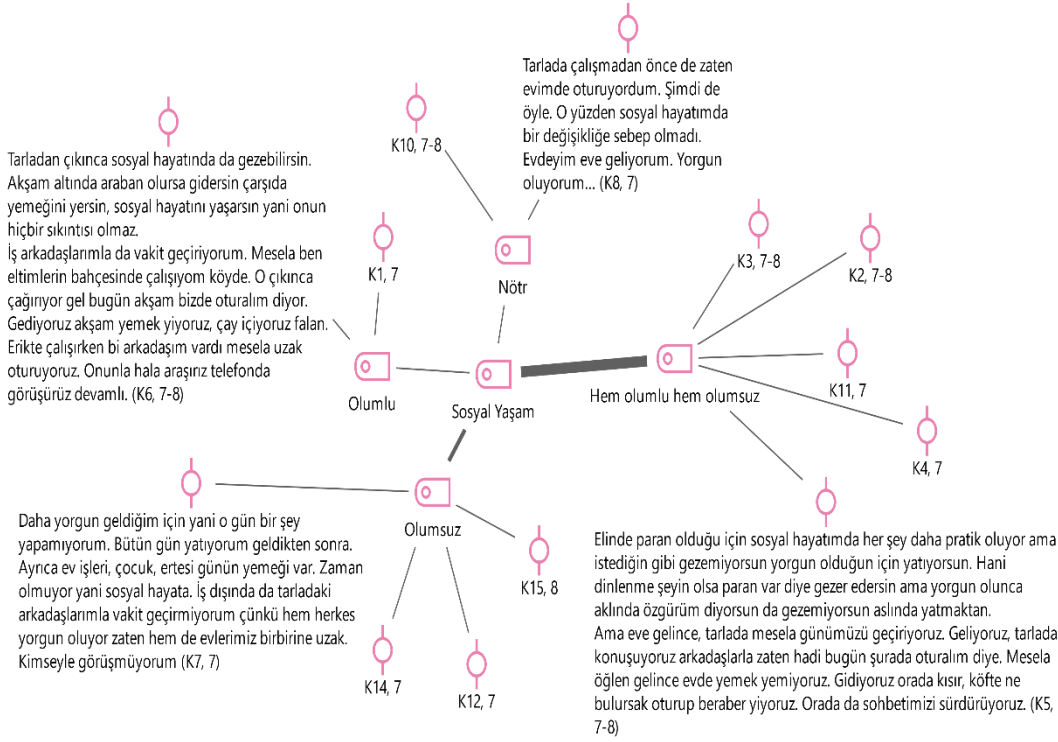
Tarlada çalışmadan önce de zaten evimde oturuyordum. Şimdi de öyle. O yüzden sosyal hayatımda bir değişikliğe sebep olmadı. Evdeyim eve geliyorum. Yorgun oluyorum... (K8, 7)

K10, 7-8

Nötr

Tarladan çıkınca sosyal hayatında da gezebilirsin. Akşam altında araban olursa gidersin çarşıda yemeğini yersin, sosyal hayatını yaşarsın yani onun hiçbir sıkıntısı olmaz.
İş arkadaşlarımla da vakit geçiriyorum. Mesela ben eltimlerin bahçesinde çalışıyom köyde. O çıkınca çağırıyor gel bugün akşam bizde oturalım diyor. Gediyoruz akşam yemek yiyoruz, çay içiyoruz falan. Erikte çalışırken bi arkadaşım vardı mesela uzak oturuyoruz. Onunla hala araşırız telefonda görüşürüz devamlı. (K6, 7-8)

K1, 7

Olumlu

Sosyal Yaşam

K3, 7-8

K2, 7-8

Hem olumlu hem olumsuz

K11, 7

K4, 7

Daha yorgun geldiğim için yani o gün bir şey yapamıyorum. Bütün gün yatıyorum geldikten sonra. Ayrıca ev işleri, çocuk, ertesi günün yemeği var. Zaman olmuyor yani sosyal hayata. İş dışında da tarladaki arkadaşlarımla da vakit geçirmiyorum çünkü hem herkes yorgun oluyor zaten hem de evlerimiz birbirine uzak. Kimseyle görüşmüyorum (K7, 7)

Olumsuz

K15, 8

K14, 7

K12, 7

Elinde paran olduğu için sosyal hayatımda her şey daha pratik oluyor ama istediğin gibi gezemiyorsun yorgun olduğun için yatıyorsun. Hani dinlenme şeyin olsa paran var diye gezer edersin ama yorgun olunca aklında özgürüm diyorsun da gezemiyorsun aslında yatmaktan.
Ama eve gelince, tarlada mesela günümüzü geçiriyoruz. Geliyoruz, tarlada konuşuyoruz arkadaşlarla zaten hadi bugün şurada oturalım diye. Mesela öğlen gelince evde yemek yemiyoruz. Gidiyoruz orada kısır, köfte ne bulursak oturup beraber yiyoruz. Orada da sohbetimizi sürdürüyoruz. (K5, 7-8)